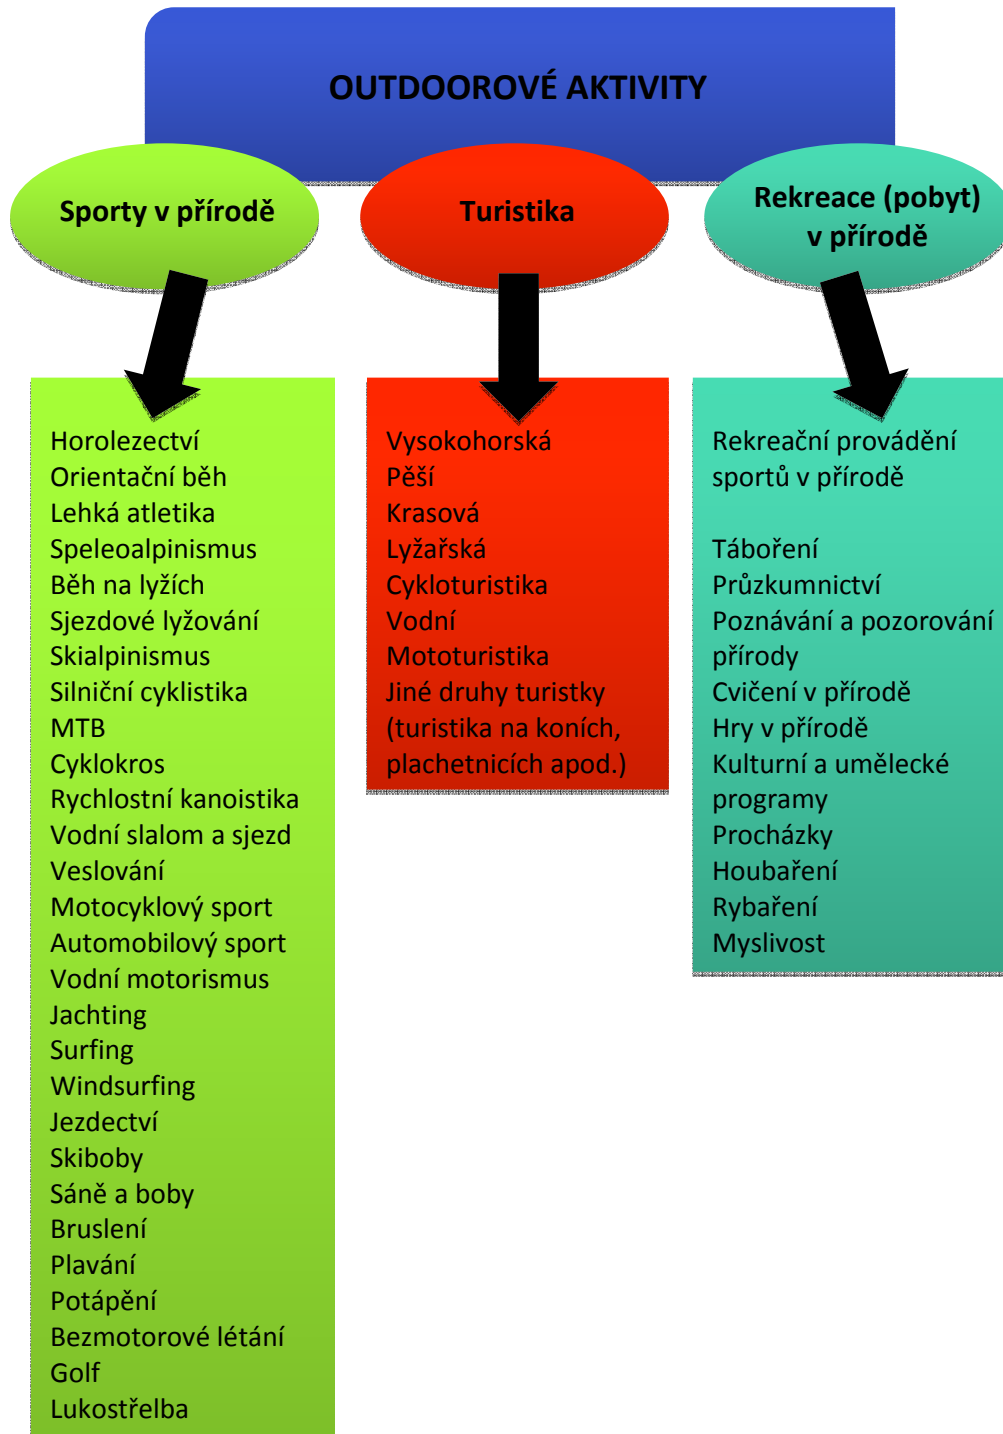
OUTDOOROVÉ AKTIVITY

Sporty v přírodě

Turistika

Rekreace (pobyt) v přírodě

Horolezectví
Orientační běh
Lehká atletika
Speleoalpinismus
Běh na lyžích
Sjezdové lyžování
Skialpinismus
Silniční cyklistika
MTB
Cyklokros
Rychlostní kanoistika
Vodní slalom a sjezd
Veslování
Motocyklový sport
Automobilový sport
Vodní motorismus
Jachting
Surfing
Windsurfing
Jezdectví
Skiboby
Sáně a boby
Bruslení
Plavání
Potápění
Bezmotorové létání
Golf
Lukostřelba

Vysokohorská
Pěší
Krasová
Lyžařská
Cykloturistika
Vodní
Mototuristika
Jiné druhy turistky (turistika na koních, plachetnicích apod.)

Rekreační provádění sportů v přírodě

Táboření
Průzkumnictví
Poznávání a pozorování přírody
Cvičení v přírodě
Hry v přírodě
Kulturní a umělecké programy
Procházky
Houbaření
Rybaření
Myslivost